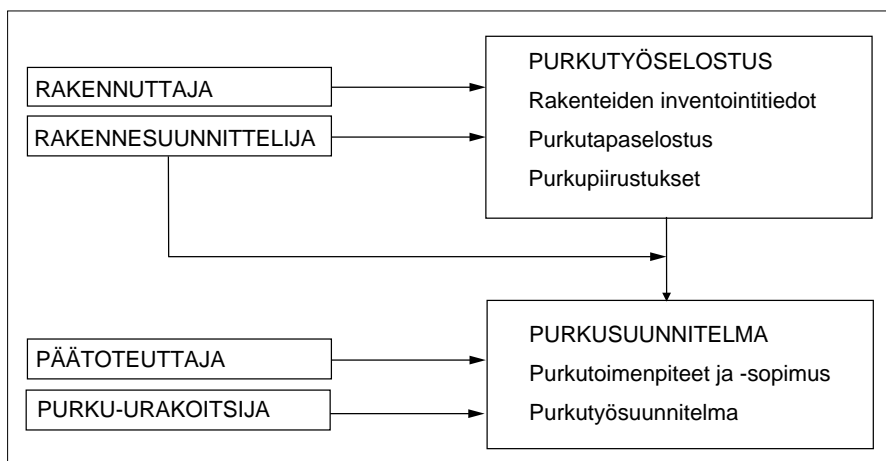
RAKENNUTTAJA

RAKENNESUUNNITTELIJA

PURKUTYÖSELOSTUS
Rakenteiden inventointitiedot
Purkutapaselostus
Purkupiirustukset

PÄÄTOTEUTTAJA

PURKU-URAKOITSIJA

PURKUSUUNNITELMA
Purkutoimenpiteet ja -sopimus
Purkutyösuunnitelma